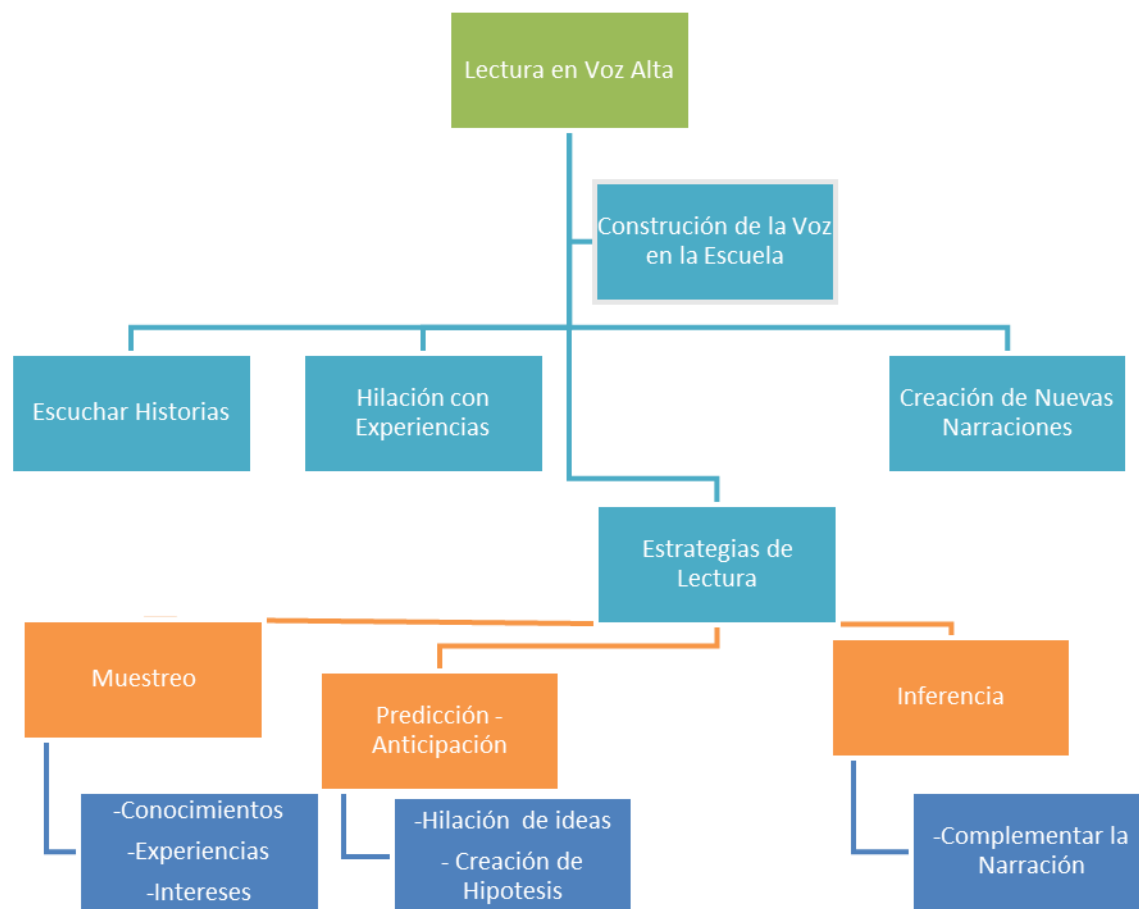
Lectura en Voz Alta

Construción de la Voz en la Escuela

Escuchar Historias

Hilación con Experiencias

Creación de Nuevas Narraciones

Estrategias de Lectura

Muestreo

Predicción - Anticipación

Inferencia

-Conocimientos
-Experiencias
-Intereses

-Hilación de ideas
- Creación de Hipotesis

-Complementar la Narración